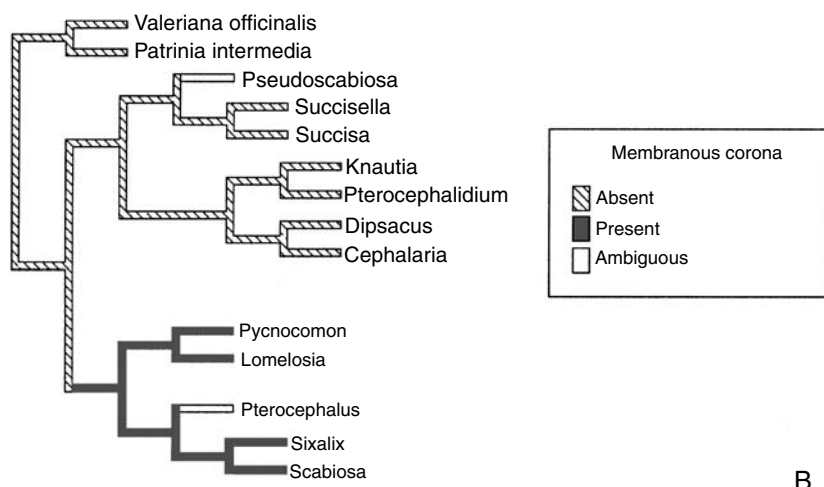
Valeriana officinalis
Patrinia intermedia
Pseudoscabiosa
Succisella
Succisa
Knautia
Pterocephalidium
Dipsacus
Cephalaria
Pycnocomon
Lomelosia
Pterocephalus
Sixalix
Scabiosa

Membranous corona
Absent
Present
Ambiguous

B